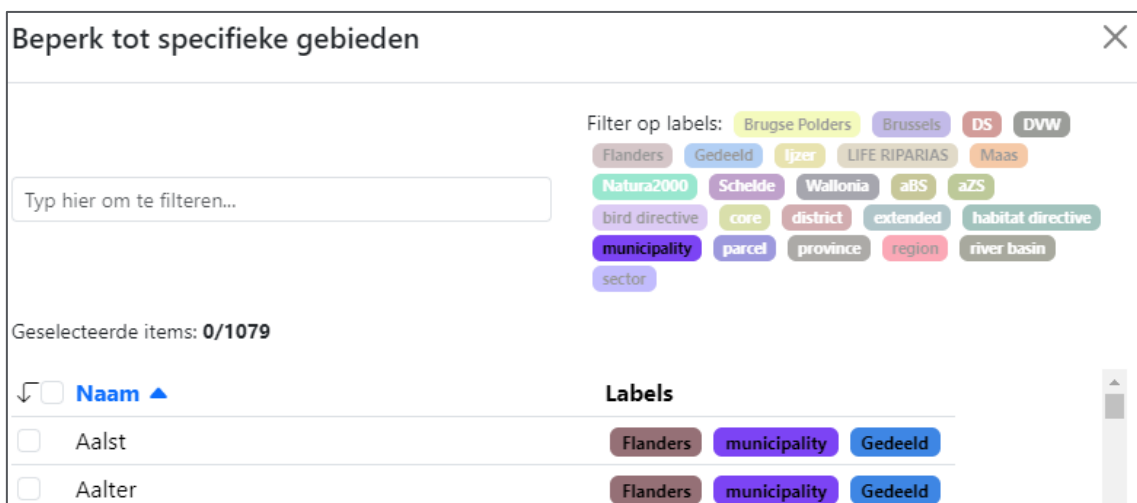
Beperk tot specifieke gebieden

×

Typ hier om te filteren...

Filter op labels: Brugse Polders Brussels DS DVW Flanders Gedeeld Ijzer LIFE RIPARIAS Maas Natura2000 Schelde Wallonia aBS aZS bird directive core district extended habitat directive municipality parcel province region river basin sector

Geselecteerde items: **0/1079**

| | Naam ▲ | Labels |
|---|---|---|
| | Aalst | Flanders municipality Gedeeld |
| | Aalter | Flanders municipality Gedeeld |